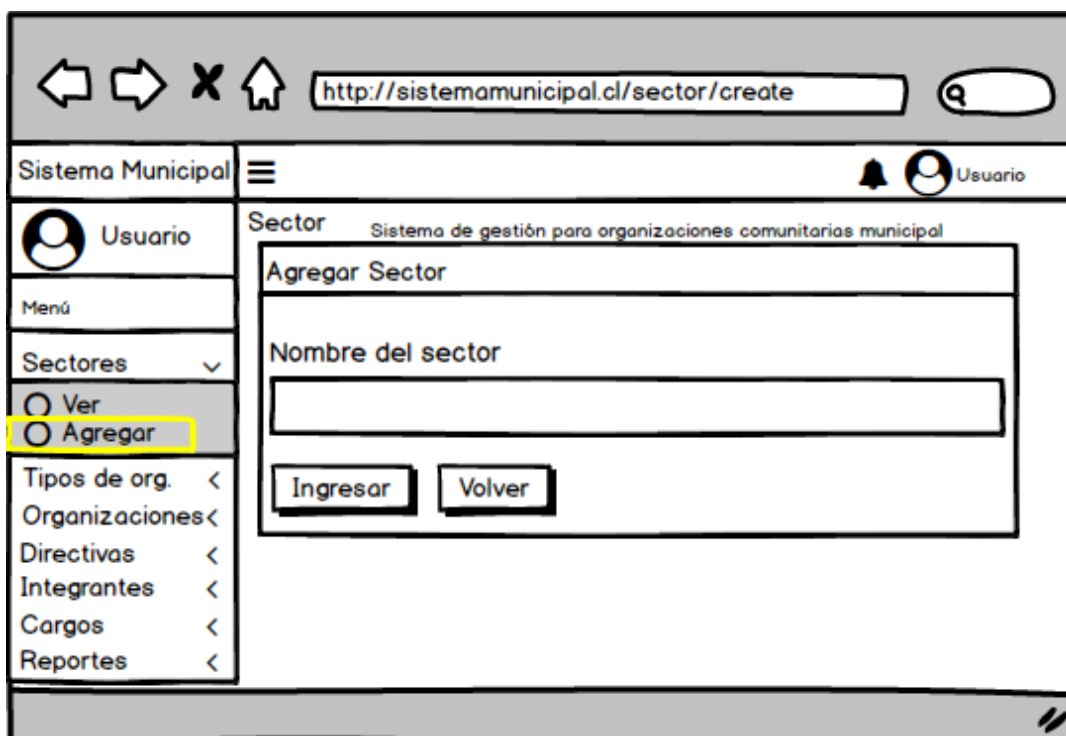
http://sistemamunicipal.cl/sector/create

Sistema Municipal

Usuario

Usuario

Menú

Sectores

Ver

Agregar

Tipos de org.

Organizaciones

Directivas

Integrantes

Cargos

Reportes

Sector

Sistema de gestión para organizaciones comunitarias municipal

Agregar Sector

Nombre del sector

Ingresar

Volver